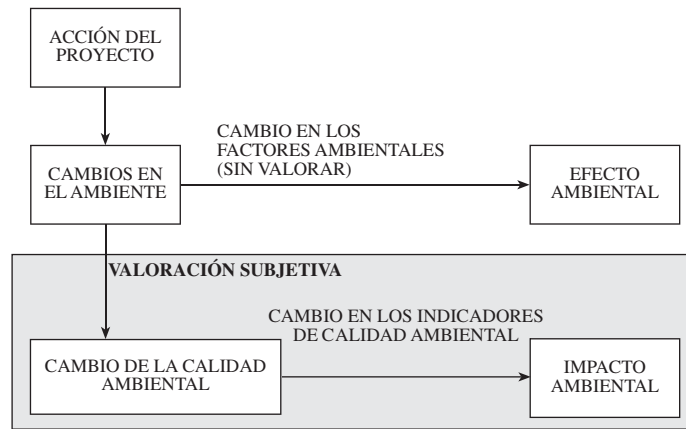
ACCIÓN DEL PROYECTO

CAMBIOS EN EL AMBIENTE

CAMBIO EN LOS FACTORES AMBIENTALES (SIN VALORAR)

EFECTO AMBIENTAL

VALORACIÓN SUBJETIVA

CAMBIO EN LOS INDICADORES DE CALIDAD AMBIENTAL

CAMBIO DE LA CALIDAD AMBIENTAL

IMPACTO AMBIENTAL